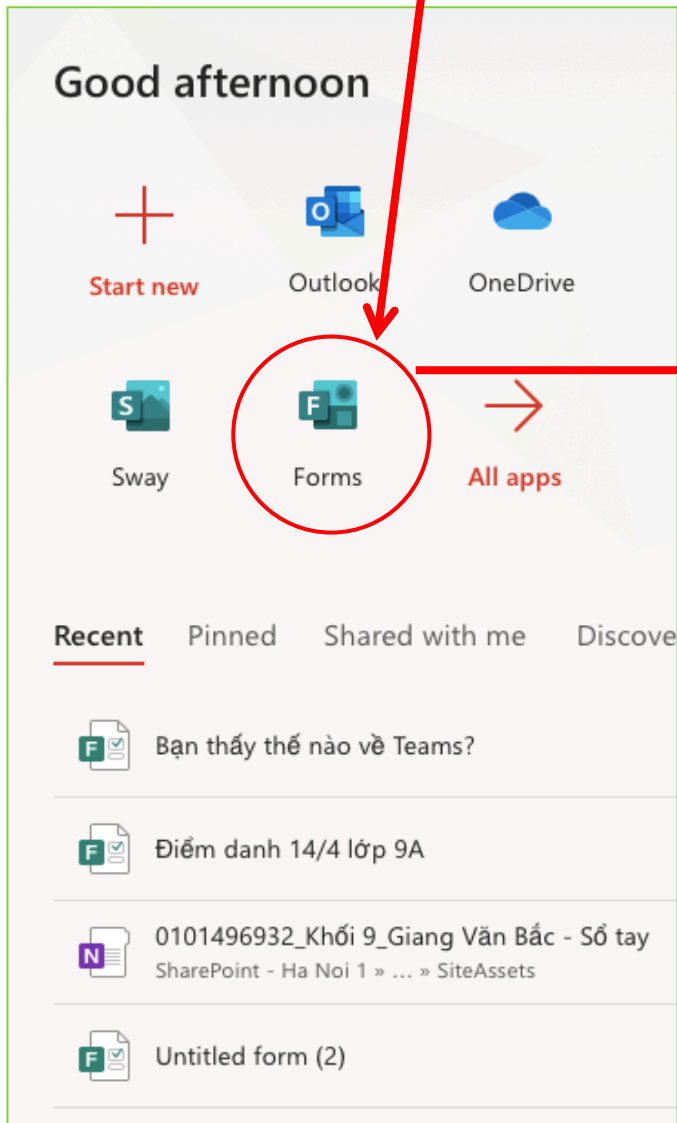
Good afternoon

Start new

Outlook

OneDrive

Sway

Forms

All apps

Recent

Pinned

Shared with me

Discove

Bạn thấy thế nào về Teams?

Điểm danh 14/4 lớp 9A

0101496932_Khối 9_Giang Văn Bắc - Sổ tay

SharePoint - Ha Noi 1 » … » SiteAssets

Untitled form (2)